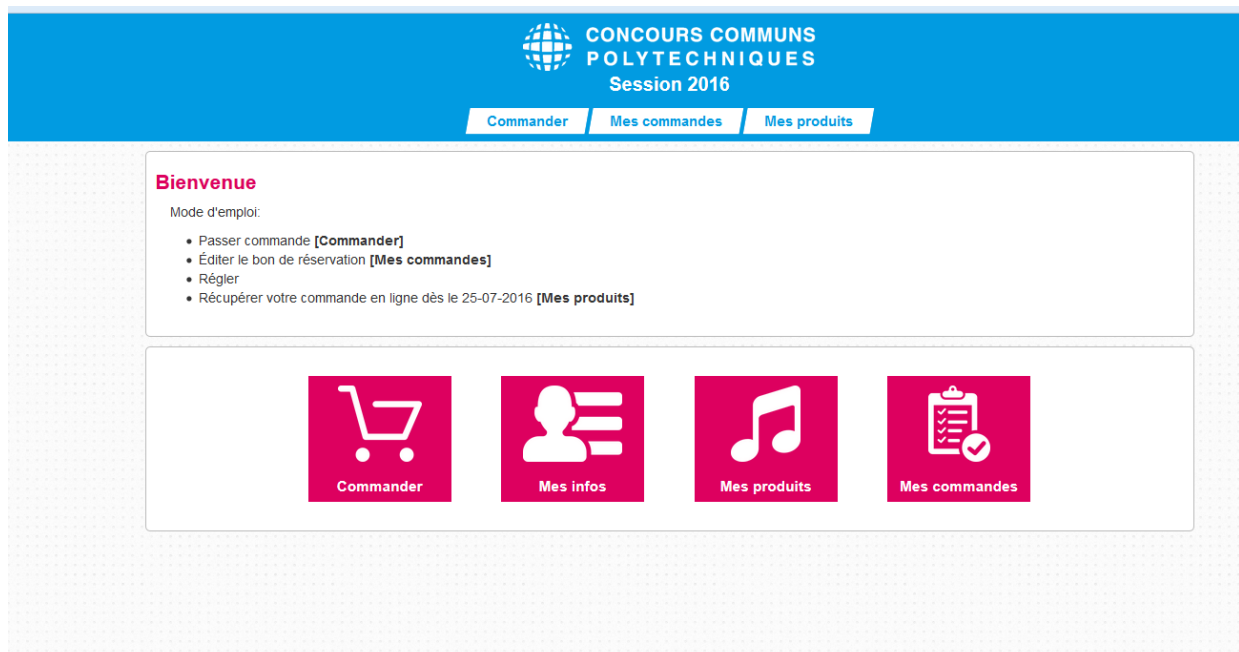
CONCOURS COMMUNS
POLYTECHNIQUES
Session 2016

Commander | Mes commandes | Mes produits

Bienvenue

Mode d'emploi:

- Passer commande **[Commander]**
- Éditer le bon de réservation **[Mes commandes]**
- Régler
- Récupérer votre commande en ligne dès le 25-07-2016 **[Mes produits]**

Commander

Mes infos

Mes produits

Mes commandes